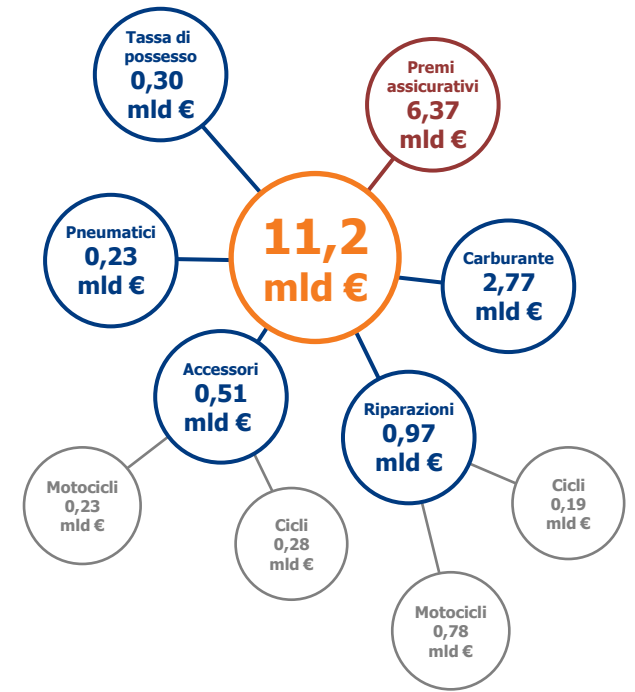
Tassa di possesso
0,30
mld €

Premi assicurativi
6,37
mld €

Pneumatici
0,23
mld €

11,2
mld €

Carburante
2,77
mld €

Accessori
0,51
mld €

Riparazioni
0,97
mld €

Motocicli
0,23
mld €

Cicli
0,28
mld €

Cicli
0,19
mld €

Motocicli
0,78
mld €